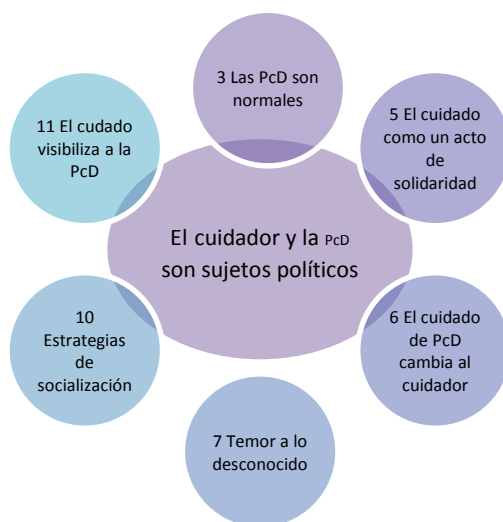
3 Las PcD son normales

5 El cuidado como un acto de solidaridad

6 El cuidado de PcD cambia al cuidador

7 Temor a lo desconocido

10 Estrategias de socialización

11 El cudado visibiliza a la PcD

El cuidador y la PcD son sujetos políticos